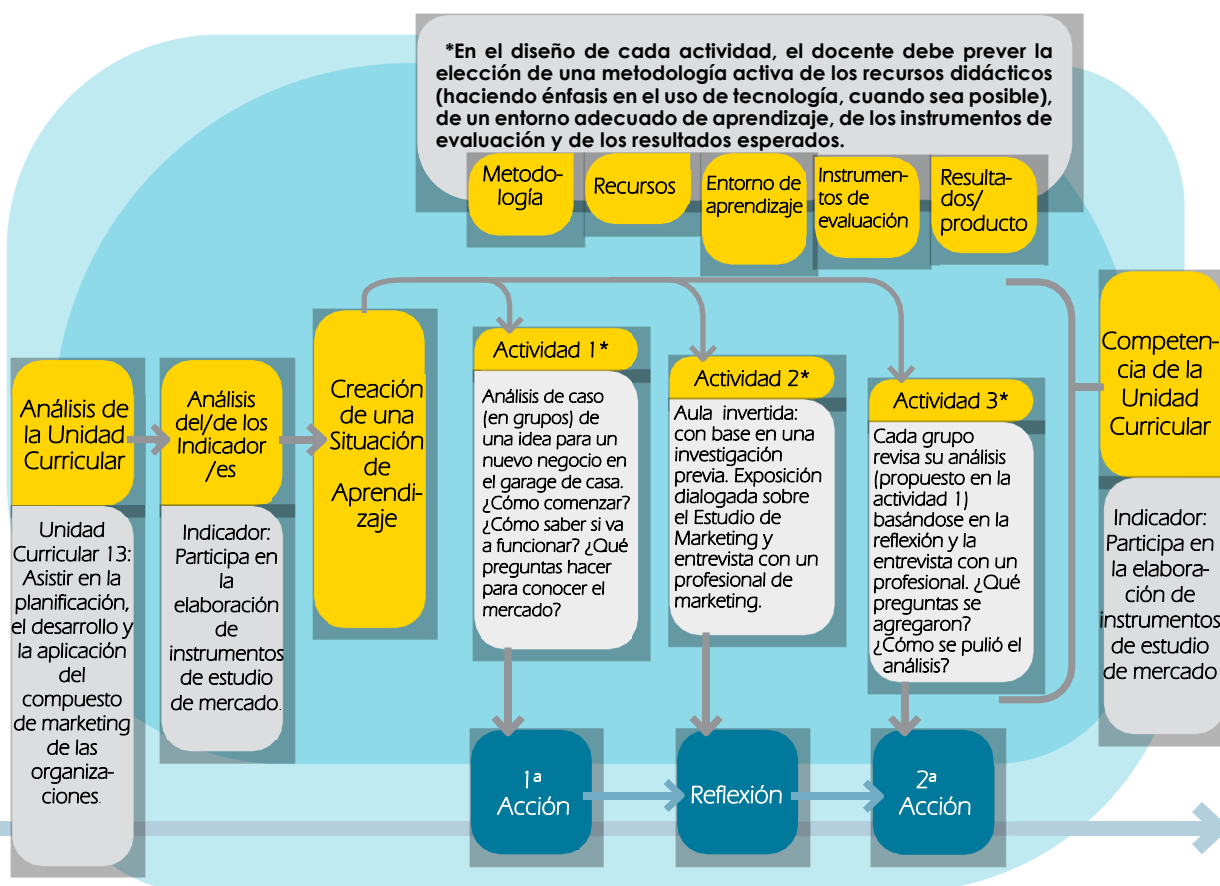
*En el diseño de cada actividad, el docente debe prever la elección de una metodología activa de los recursos didácticos (haciendo énfasis en el uso de tecnología, cuando sea posible), de un entorno adecuado de aprendizaje, de los instrumentos de evaluación y de los resultados esperados.

Metodología

Recursos

Entorno de aprendizaje

Instrumentos de evaluación

Resultados/ producto

Análisis de la Unidad Curricular

Unidad Curricular 13: Asistir en la planificación, el desarrollo y la aplicación del compuesto de marketing de las organizaciones.

Análisis del/de los Indicador /es

Indicador: Participa en la elaboración de instrumentos de estudio de mercado.

Creación de una Situación de Aprendizaje

Actividad 1*

Análisis de caso (en grupos) de una idea para un nuevo negocio en el garage de casa. ¿Cómo comenzar? ¿Cómo saber si va a funcionar? ¿Qué preguntas hacer para conocer el mercado?

Actividad 2*

Aula invertida: con base en una investigación previa. Exposición dialogada sobre el Estudio de Marketing y entrevista con un profesional de marketing.

Actividad 3*

Cada grupo revisa su análisis (propuesto en la actividad 1) basándose en la reflexión y la entrevista con un profesional. ¿Qué preguntas se agregaron? ¿Cómo se pulió el análisis?

Competencia de la Unidad Curricular

Indicador: Participa en la elaboración de instrumentos de estudio de mercado

1ª Acción

Reflexión

2ª Acción